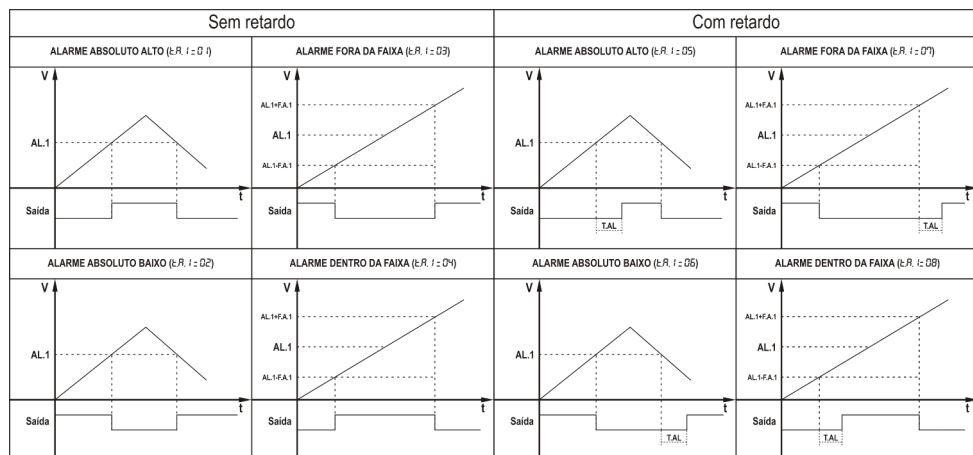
Sem retardo

Com retardo

ALARME ABSOLUTO ALTO (t.R. 1 = 01)

V

AL.1

t

Saída

ALARME FORA DA FAIXA (t.R. 1 = 03)

V

AL.1+F.A.1

AL.1

AL.1-F.A.1

t

Saída

ALARME ABSOLUTO ALTO (t.R. 1 = 05)

V

AL.1

t

Saída

T.AL

ALARME FORA DA FAIXA (t.R. 1 = 07)

V

AL.1+F.A.1

AL.1

AL.1-F.A.1

t

Saída

T.AL

ALARME ABSOLUTO BAIXO (t.R. 1 = 02)

V

AL.1

t

Saída

ALARME DENTRO DA FAIXA (t.R. 1 = 04)

V

AL.1+F.A.1

AL.1

AL.1-F.A.1

t

Saída

ALARME ABSOLUTO BAIXO (t.R. 1 = 06)

V

AL.1

t

Saída

T.AL

ALARME DENTRO DA FAIXA (t.R. 1= 08)

V

AL.1+F.A.1

AL.1

AL.1-F.A.1

t

Saída

T.AL